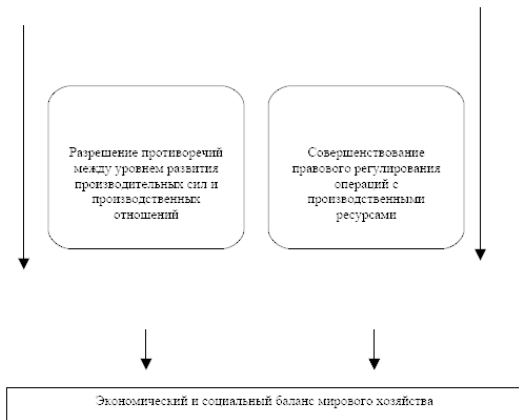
Разрешение противоречий между уровнем развития производительных сил и производственных отношений

Совершенствование правового регулирования операций с производственными ресурсами

Экономический и социальный баланс мирового хозяйства